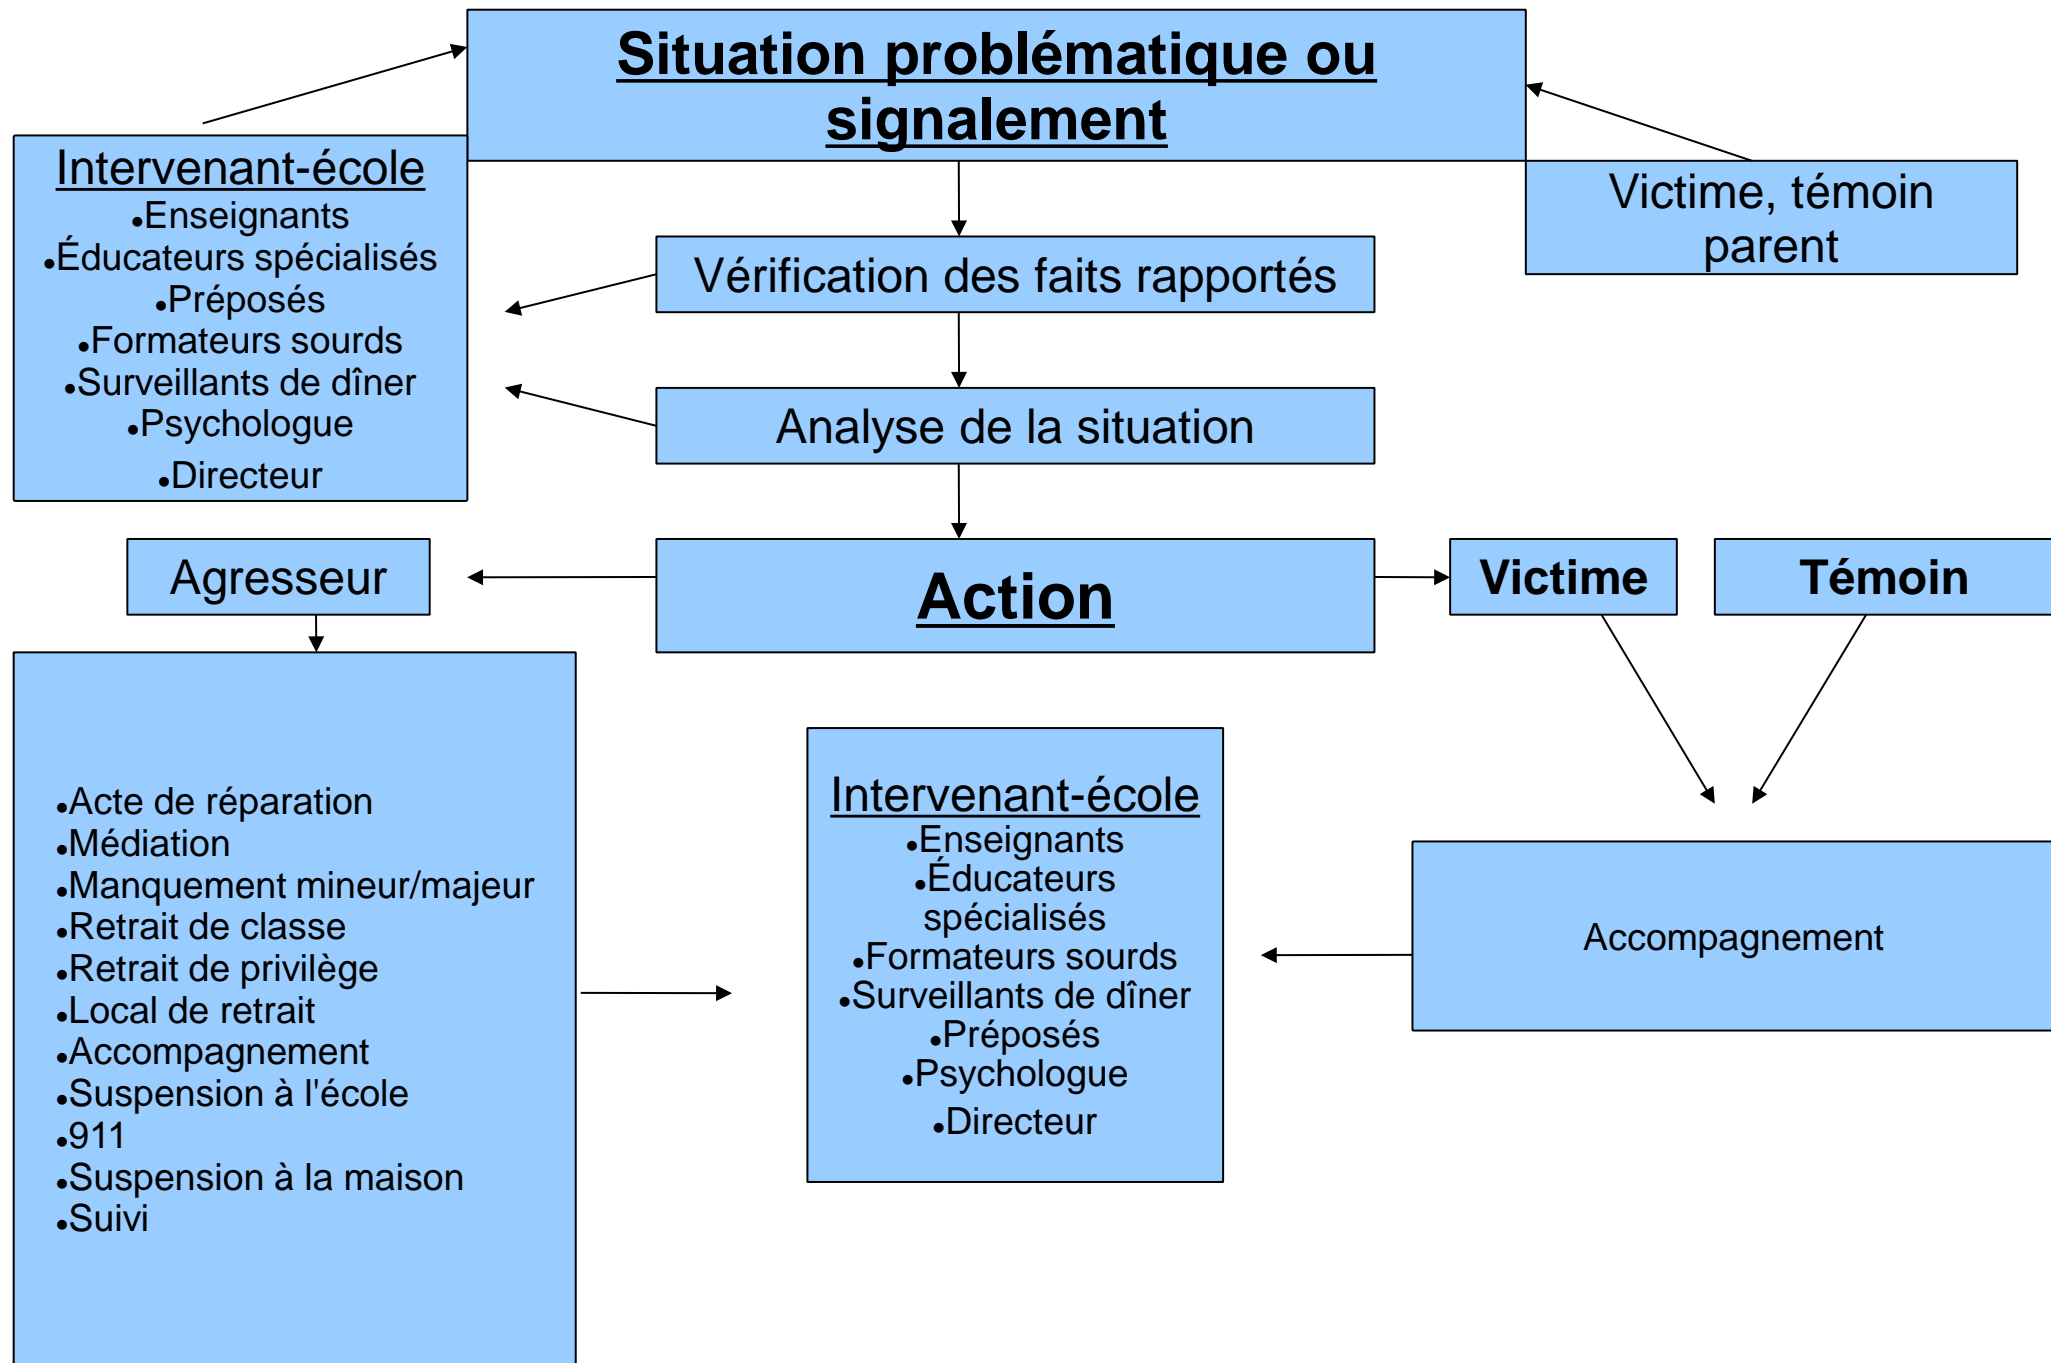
Situation problématique ou signalement

Intervenant-école
•Enseignants
•Éducateurs spécialisés
•Préposés
•Formateurs sourds
•Surveillants de dîner
•Psychologue
•Directeur

Victime, témoin parent

Vérification des faits rapportés

Analyse de la situation

Agresseur

Action

Victime

Témoin

•Acte de réparation
•Médiation
•Manquement mineur/majeur
•Retrait de classe
•Retrait de privilège
•Local de retrait
•Accompagnement
•Suspension à l'école
•911
•Suspension à la maison
•Suivi

Intervenant-école
•Enseignants
•Éducateurs spécialisés
•Formateurs sourds
•Surveillants de dîner
•Préposés
•Psychologue
•Directeur

Accompagnement